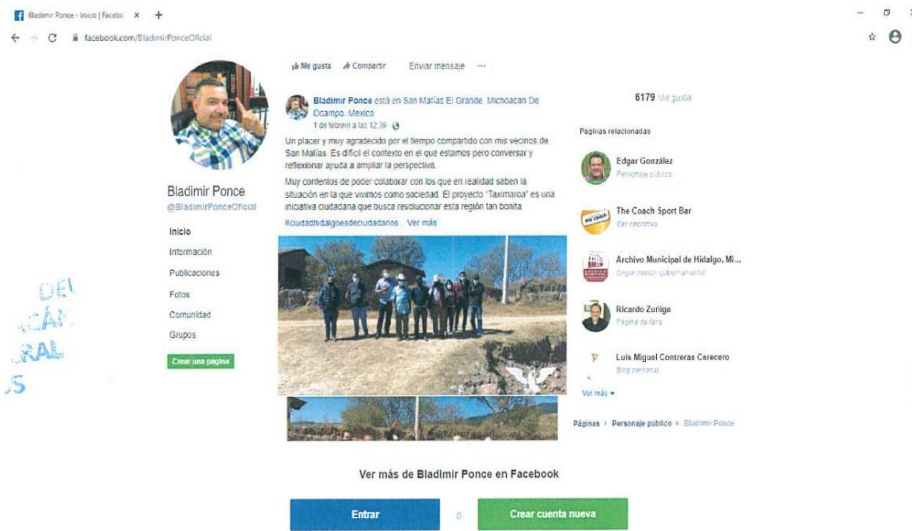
Bladimir Ponce - Inicio | Facebo ×  +

facebook.com/BladimirPonceOficial

Bladimir Ponce
@BladimirPonceOficial

Inicio
Información
Publicaciones
Fotos
Comunidad
Grupos

Crear una página

Me gusta  Compartir  Enviar mensaje  ···

Bladimir Ponce está en San Matías El Grande, Michoacán De Ocampo, Mexico
1 de febrero a las 12:39

Un placer y muy agradecido por el tiempo compartido con mis vecinos de San Matías. Es difícil el contexto en el que estamos pero conversar y reflexionar ayuda a ampliar la perspectiva.

Muy contentos de poder colaborar con los que en realidad saben la situación en la que vivimos como sociedad. El proyecto "Taximaroa" es una iniciativa ciudadana que busca revolucionar esta región tan bonita.

#ciudadhidalgoesdeciudadanos ... Ver más

6179 Me gusta

Páginas relacionadas

Edgar González
Personaje público

The Coach Sport Bar
Bar deportivo

Archivo Municipal de Hidalgo, Mi...
Organización gubernamental

Ricardo Zuñiga
Página de fans

Luis Miguel Contreras Cerecero
Blog personal

Ver más

Páginas › Personaje público › Bladimir Ponce

Ver más de Bladimir Ponce en Facebook

Entrar  o  Crear cuenta nueva

DEL
CÁN
RAL
S